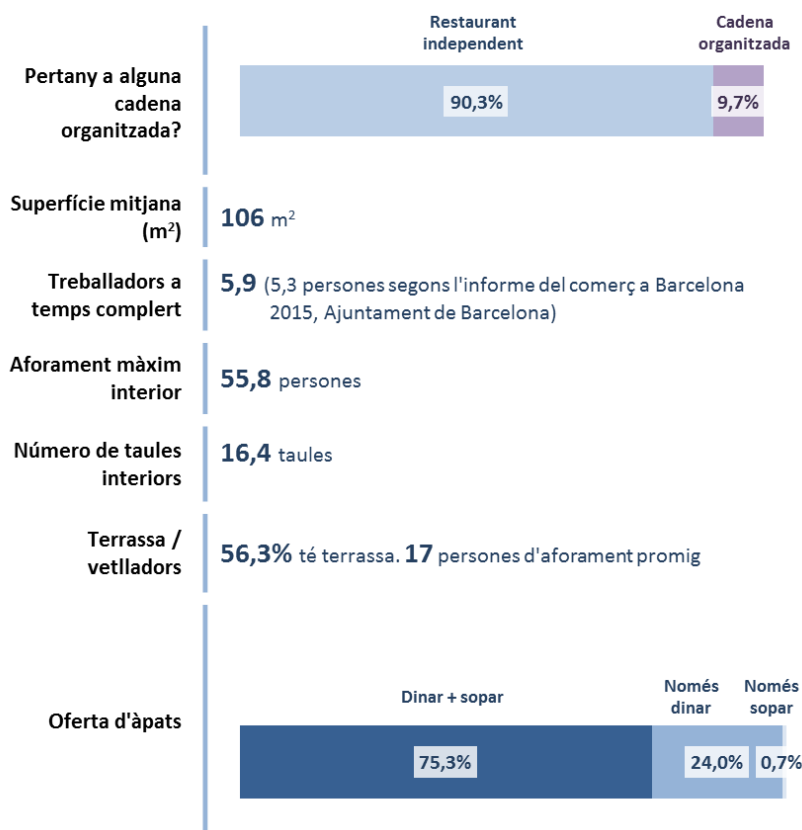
Pertany a alguna cadena organitzada?

Restaurant independent

Cadena organitzada

90,3%

9,7%

Superfície mitjana ($m^2$)

**106** $m^2$

Treballadors a temps complert

**5,9** (5,3 persones segons l'informe del comerç a Barcelona 2015, Ajuntament de Barcelona)

Aforament màxim interior

**55,8** persones

Número de taules interiors

**16,4** taules

Terrassa / vetlladors

**56,3%** té terrassa. **17** persones d'aforament promig

Oferta d'àpats

Dinar + sopar

Només dinar

Només sopar

75,3%

24,0%

0,7%